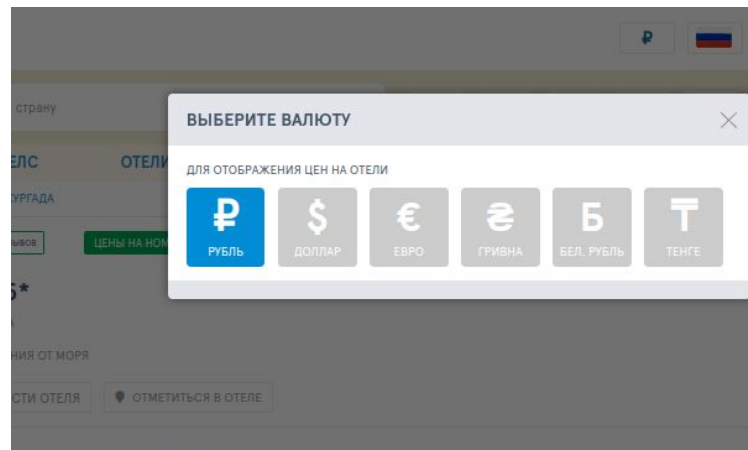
₽

страну

ЕЛС

ОТЕЛИ

УРГАДА

ывов

ЦЕНЫ НА НОМ

5*

НИЯ ОТ МОРЯ

СТИ ОТЕЛЯ

ОТМЕТИТЬСЯ В ОТЕЛЕ

ВЫБЕРИТЕ ВАЛЮТУ

ДЛЯ ОТОБРАЖЕНИЯ ЦЕН НА ОТЕЛИ

₽ РУБЛЬ

$ ДОЛЛАР

€ ЕВРО

₴ ГРИВНА

Б БЕЛ. РУБЛЬ

₸ ТЕНГЕ